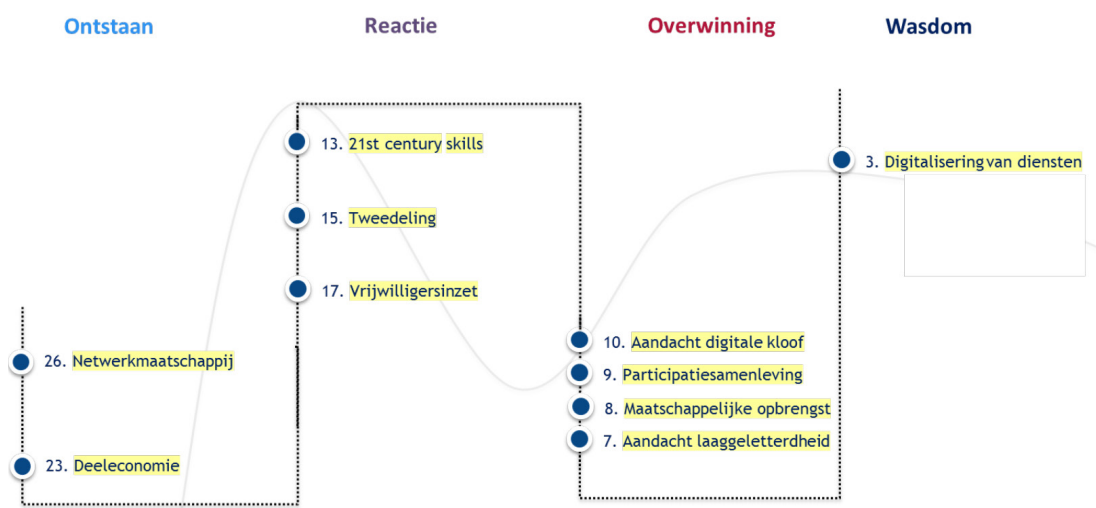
Ontstaan

Reactie

Overwinning

Wasdom

13. 21st century skills

15. Tweedeling

17. Vrijwilligersinzet

3. Digitalisering van diensten

26. Netwerkmaatschappij

23. Deeleconomie

10. Aandacht digitale kloof

9. Participatiesamenleving

8. Maatschappelijke opbrengst

7. Aandacht laaggeletterdheid